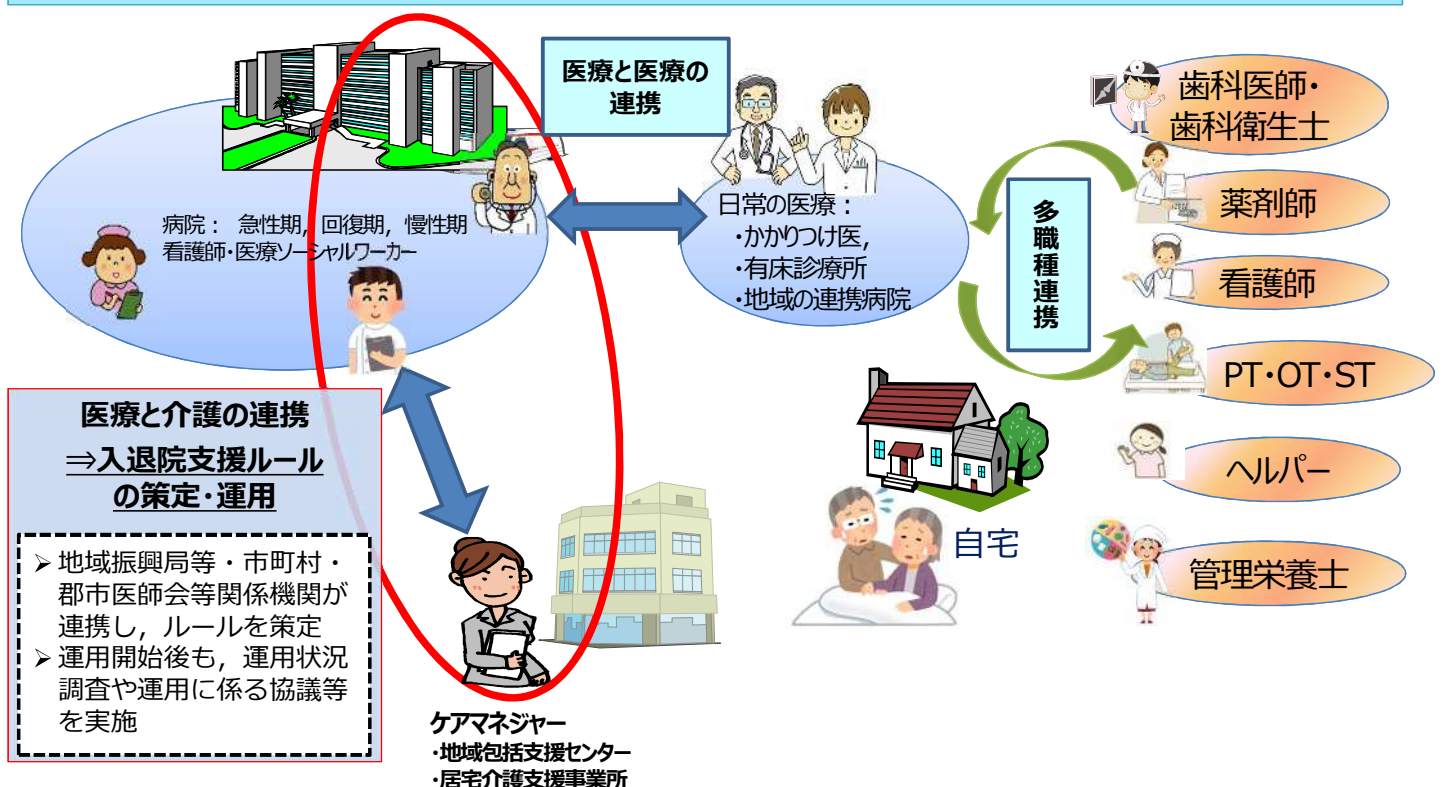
医療と医療の連携

病院： 急性期，回復期，慢性期
看護師・医療ソーシャルワーカー

日常の医療：
・かかりつけ医，
・有床診療所
・地域の連携病院

多職種連携

歯科医師・歯科衛生士
薬剤師
看護師
PT・OT・ST
ヘルパー
管理栄養士

自宅

医療と介護の連携
⇒入退院支援ルールの策定・運用

➢ 地域振興局等・市町村・郡市医師会等関係機関が連携し，ルールを策定
➢ 運用開始後も，運用状況調査や運用に係る協議等を実施

ケアマネジャー
・地域包括支援センター
・居宅介護支援事業所